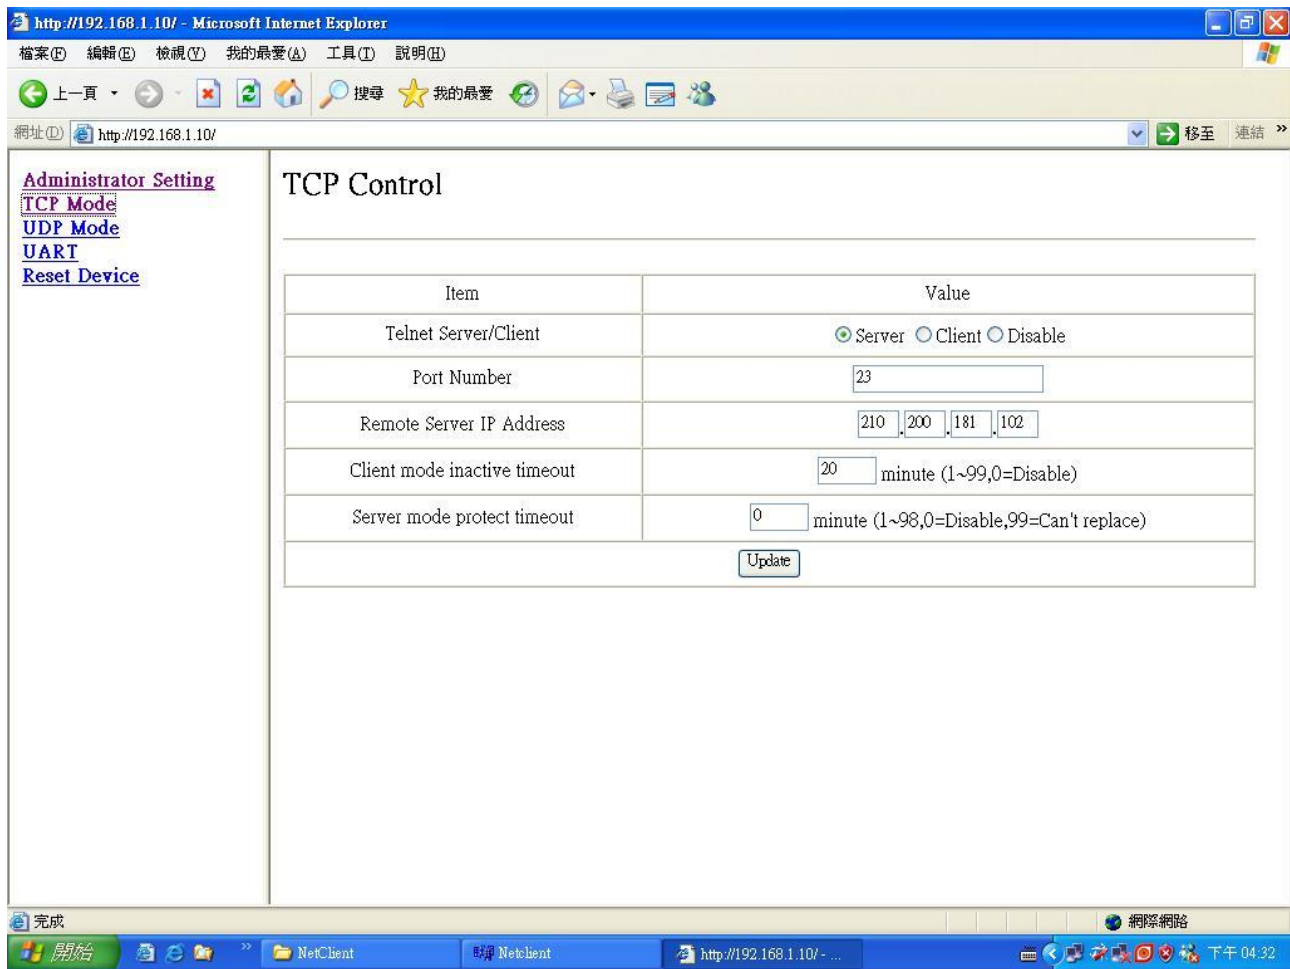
http://192.168.1.10/ - Microsoft Internet Explorer

檔案(F) 編輯(E) 檢視(V) 我的最愛(A) 工具(T) 說明(H)

上一頁 搜尋 我的最愛

網址(D) http://192.168.1.10/ 移至 連結

Administrator Setting
TCP Mode
UDP Mode
UART
Reset Device

TCP Control

| Item | Value |
|---|---|
| Telnet Server/Client | Server Client Disable |
| Port Number | 23 |
| Remote Server IP Address | 210 . 200 . 181 . 102 |
| Client mode inactive timeout | 20 minute (1~99,0=Disable) |
| Server mode protect timeout | 0 minute (1~98,0=Disable,99=Can't replace) |
| Update | |

完成 網際網路

開始 NetClient Netclient http://192.168.1.10/ - ... 下午 04:32